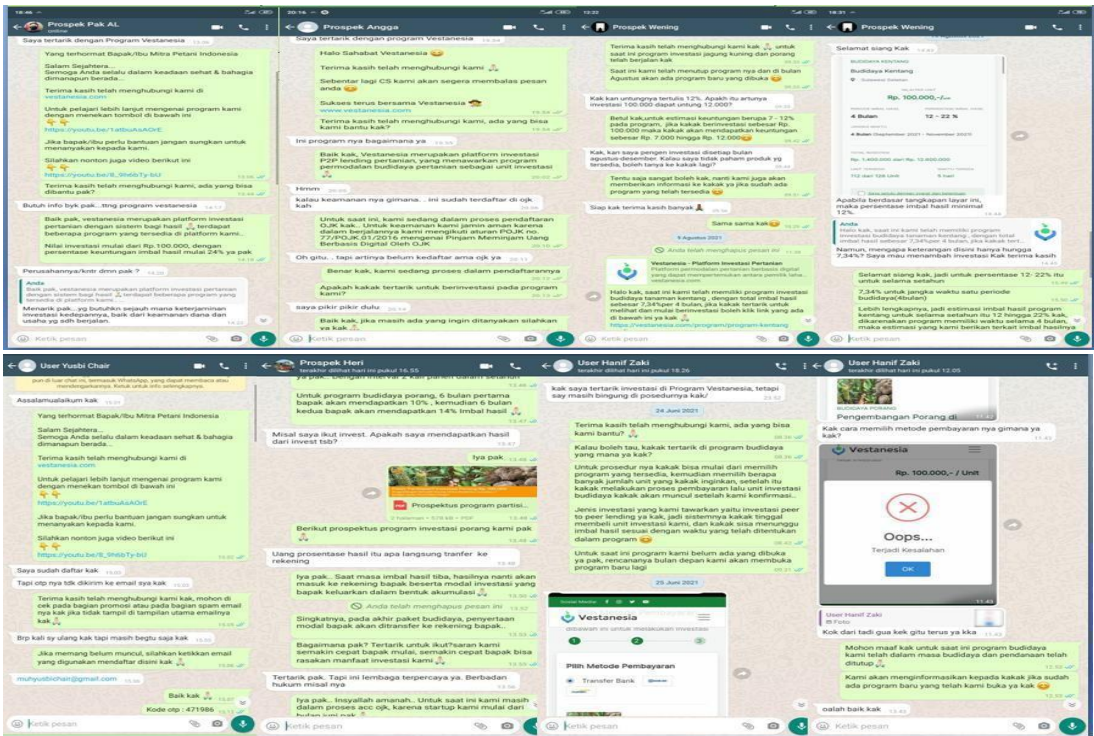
Prospek Pak AL
online

Saya tertarik dengan Program Vestanesia

Yang terhormat Bapak/Ibu Mitra Petani Indonesia

Salam Sejahtera...
Semoga Anda selalu dalam keadaan sehat & bahagia dimanapun berada...

Terima kasih telah menghubungi kami di vestanesia.com

Untuk pelajari lebih lanjut mengenai program kami dengan menekan tombol di bawah ini
https://youtu.be/1atbukaAOrE

Jika bapak/ibu perlu bantuan jangan sungkan untuk menanyakan kepada kami.

Silahkan nonton juga video berikut ini
https://youtu.be/8_9h6bTy-bU

Terima kasih telah menghubungi kami, ada yang bisa dibantu pak?

Butuh info byk pak...ttng program vestanesia

Baik pak, vestanesia merupakan platform investasi pertanian dengan sistem bagi hasil, terdapat beberapa program yang tersedia di platform kami...

Nilai investasi mulai dari Rp.100.000, dengan persentase keuntungan imbal hasil mulai 24% ya pak

Perusahaannya/kntr dmn pak ?

Menarik pak...yg butuhkn sejauh mana keterjaminan investasi kedepannya, baik dari keamanan dana dan usaha yg sdh berjalan.

Ketik pesan

Prospek Angga

Saya tertarik dengan program Vestanesia

Halo Sahabat Vestanesia

Terima kasih telah menghubungi kami

Sebentar lagi CS kami akan segera membalas pesan anda

Sukses terus bersama Vestanesia
www.vestanesia.com

Terima kasih telah menghubungi kami, ada yang bisa kami bantu kak?

Ini program nya bagaimana ya

Baik kak, Vestanesia merupakan platform investasi P2P lending pertanian, yang menawarkan program pendanaan budidaya pertanian sebagai unit investasi

Hmmm

kalau keamanan nya gimana... ini sudah terdaftar di ojk kah

Untuk saat ini, kami sedang dalam proses pendaftaran OJK kak.. Untuk keamanan kami jamin aman karena dalam berjalannya kami mengikuti aturan POJK no. 77/POJK.01/2016 mengenai Pinjam Meminjam Uang Berbasis Digital Oleh OJK

Oh gitu.. tapi artinya belum kedaftar ama ojk ya

Benar kak, kami sedang proses dalam pendaftarannya

Apakah kakak tertarik untuk berinvestasi pada program kami?

saya pikir pikir dulu

Baik kak, jika masih ada yang ingin ditanyakan silahkan ya kak

Ketik pesan

Prospek Wening

Terima kasih telah menghubungi kami kak, untuk saat ini program investasi jagung kuning dan porang telah berjalan kak

Saat ini kami telah menutup program nya dan di bulan Agustus akan ada program baru yang dibuka

Kak kan untungnya tertulis 12%. Apakah itu artinya investasi 100.000 dapat untung 12.000?

Betul kak,untuk estimasi keuntungan berupa 7 - 12% pada program, jika kakak berinvestasi sebesar Rp. 100.000 maka kakak akan mendapatkan keuntungan sebesar Rp. 7.000 hingga Rp. 12.000

Kak, saya pengen investasi ditetapkan bulan agustus desember. Kalau saya tidak paham produk yg tersedia, boleh tanya ke kakak lagi?

Tentu saja sangat boleh kak, nanti kami juga akan memberikan informasi ke kakak ya jika sudah ada program yang telah tersedia

Siap kak terima kasih banyak

Sama sama kak

9 Agustus 2021

Anda telah menghapus pesan ini

Vestanesia - Platform Investasi Pertanian
Platform pemodalan pertanian berbasis digital yang dapat memperbesar anda peroleh laba...
vestanesia.com

Halo kak, saat ini kami telah memiliki program investasi budidaya tanaman kentang , dengan total imbal hasil sebesar 7,34%per 4 bulan, jika kakak tertarik untuk melihat dan mulai berinvestasi boleh klik link yang ada di bawah ini ya kak
https://vestanesia.com/program/program-kentang

Ketik pesan

Prospek Wening

Selamat siang Kak

BUDIDAYA KENTANG
Budidaya Kentang
Rp. 100.000,-/Unit
4 Bulan
Ketik pesan

Apabila berdasar tangkapan layar ini, maka persentase imbal hasil minimal 12%

Anda
Halo kak, saat ini kami telah memiliki program investasi budidaya tanaman kentang , dengan total imbal hasil sebesar 7,34%per 4 bulan, jika kakak tert...

Namun, mengapa keterangan disini hanya hingga 7,34%? Saya mau menambah investasi Kak terima kasih

Selamat siang kak, jadi untuk persentase 12- 22% itu untuk selama setahun

7,34% untuk jangka waktu satu periode budidaya(4bulan)

Lebih lengkapnya, jadi estimasi imbal hasil program kentang untuk selama setahun itu 12 hingga 22% kak, dikarenakan program memiliki waktu selama 4 bulan, maka estimasi yang kami berikan terkait imbal hasilnya

User Yusbi Chair

Assalamualaikum kak

Yang terhormat Bapak/Ibu Mitra Petani Indonesia

Salam Sejahtera...
Semoga Anda selalu dalam keadaan sehat & bahagia dimanapun berada.

Terima kasih telah menghubungi kami di vestanesia.com

Untuk pelajari lebih lanjut mengenai program kami dengan menekan tombol di bawah ini
https://youtu.be/1atbukaAOrE

Jika bapak/ibu perlu bantuan jangan sungkan untuk menanyakan kepada kami.

Silahkan nonton juga video berikut ini
https://youtu.be/8_9h6bTy-bU

Saya sudah daftar kak

Tapi otp nya tdk dikirim ke email sya kak

Terima kasih telah menghubungi kami kak, mohon di cek pada bagian promosi atau pada bagian spam email nya kak jika tidak tampil di tampilan utama emailnya kak

Brp kali sy ulang kak tapi masih begtu saja kak

Jika memang belum muncul, silahkan ketikkan email yang digunakan mendaftar disini kak

muhyusbichair@gmail.com

Baik kak

Kode otp : 471986

Ketik pesan

Prospek Heri
terakhir dilihat hari ini pukul 16.55

Untuk program budidaya porang, 6 bulan pertama bapak akan mendapatkan 10% , kemudian 6 bulan kedua bapak akan mendapatkan 14% imbal hasil

Misal saya ikut invest. Apakah saya mendapatkan hasil dari invest tsb?

Iya pak

Prospektus program partisi...

Berikut prospektus program investasi porang kami pak

Uang prosentase hasil itu apa langsung tranfer ke rekening

Iya pak.. Saat masa imbal hasil tiba, hasilnya nanti akan masuk ke rekening bapak beserta modal investasi yang bapak keluarkan dalam bentuk akumulasi

Anda telah menghapus pesan ini

Singkatnya, pada akhir paket budidaya, penyertaan modal bapak akan ditransfer ke rekening bapak.

Bagaimana pak? Tertarik untuk ikut?saran kami semakin cepat bapak ikut, semakin cepat bapak bisa rasakan manfaat investasi kami

Tertarik pak. Tapi ini lembaga tercepaya ya. Berbadan hukum misal nya

Iya pak.. Insyallah amanah.. Untuk saat ini kami masih dalam proses acc ojk, karena startup kami mulai di bulan juni pak

Ketik pesan

User Hanif Zaki
terakhir dilihat hari ini pukul 18.26

kak saya tertarik investasi di Program Vestanesia, tetapi saya masih bingung di posedurnya kak/

24 Juni 2021

Terima kasih telah menghubungi kami, ada yang bisa kami bantu?

Maaf boleh tau, kakak tertarik di program budidaya yang mana ya kak?

Untuk prosedur nya kakak bisa mulai dari memilih program yang tersedia, kemudian memilih berapa banyak jumlah unit yang kakak inginkan, setelah itu kakak melakukan proses pembayaran lalu unit investasi budidaya kakak akan muncul setelah kami konfirmasi..

Jenis investasi yang kami tawarkan yaitu investasi peer to peer lending ya kak, jadi sistemnya kakak tinggal membeli unit investasi kami, dan kakak sisa menunggu imbal hasil sesuai dengan waktu yang telah ditentukan dalam program

Untuk saat ini program kami belum ada yang dibuka ya kak, rencananya bulan depan kami akan membuka program baru lagi

25 Juni 2021

Vestanesia
Pilih Metode Pembayaran
Transfer Bank

Ketik pesan

User Hanif Zaki
terakhir dilihat hari ini pukul 12.05

BUDIDAYA PORANG
Pengembangan Porang di

Kak cara memilih metode pembayaran nya gimana ya kak?

Vestanesia
Rp. 100.000,- / Unit
Oops...
Terjadi Kesalahan
OK

User Hanif Zaki
Foto

Kok dari tadi gua kek gitu terus ya kka

Mohon maaf kak untuk saat ini program budidaya kami telah dalam masa budidaya dan pendanaan telah ditutup

Kami akan menginformasikan kepada kakak jika sudah ada program baru yang telah kami buka ya kak

oalah baik kak

Ketik pesan